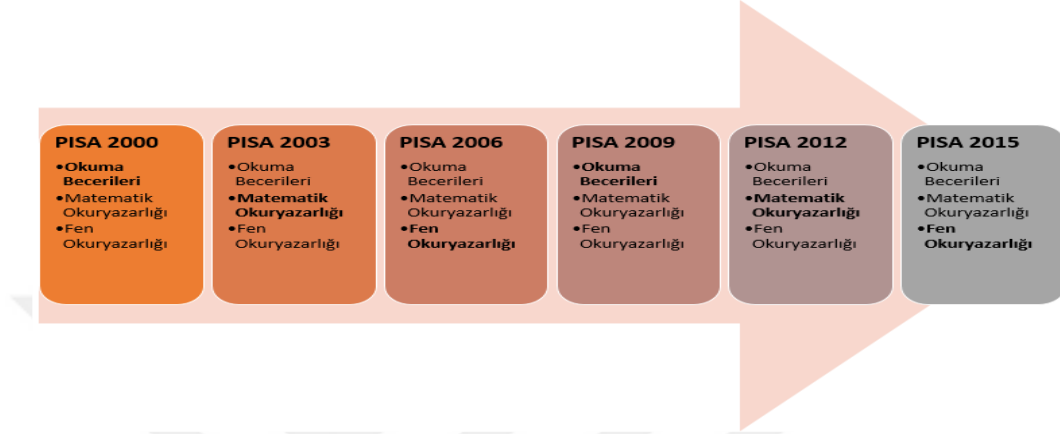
PISA 2000
•Okuma Becerileri
•Matematik Okuryazarlığı
•Fen Okuryazarlığı

PISA 2003
•Okuma Becerileri
•Matematik Okuryazarlığı
•Fen Okuryazarlığı

PISA 2006
•Okuma Becerileri
•Matematik Okuryazarlığı
•Fen Okuryazarlığı

PISA 2009
•Okuma Becerileri
•Matematik Okuryazarlığı
•Fen Okuryazarlığı

PISA 2012
•Okuma Becerileri
•Matematik Okuryazarlığı
•Fen Okuryazarlığı

PISA 2015
•Okuma Becerileri
•Matematik Okuryazarlığı
•Fen Okuryazarlığı